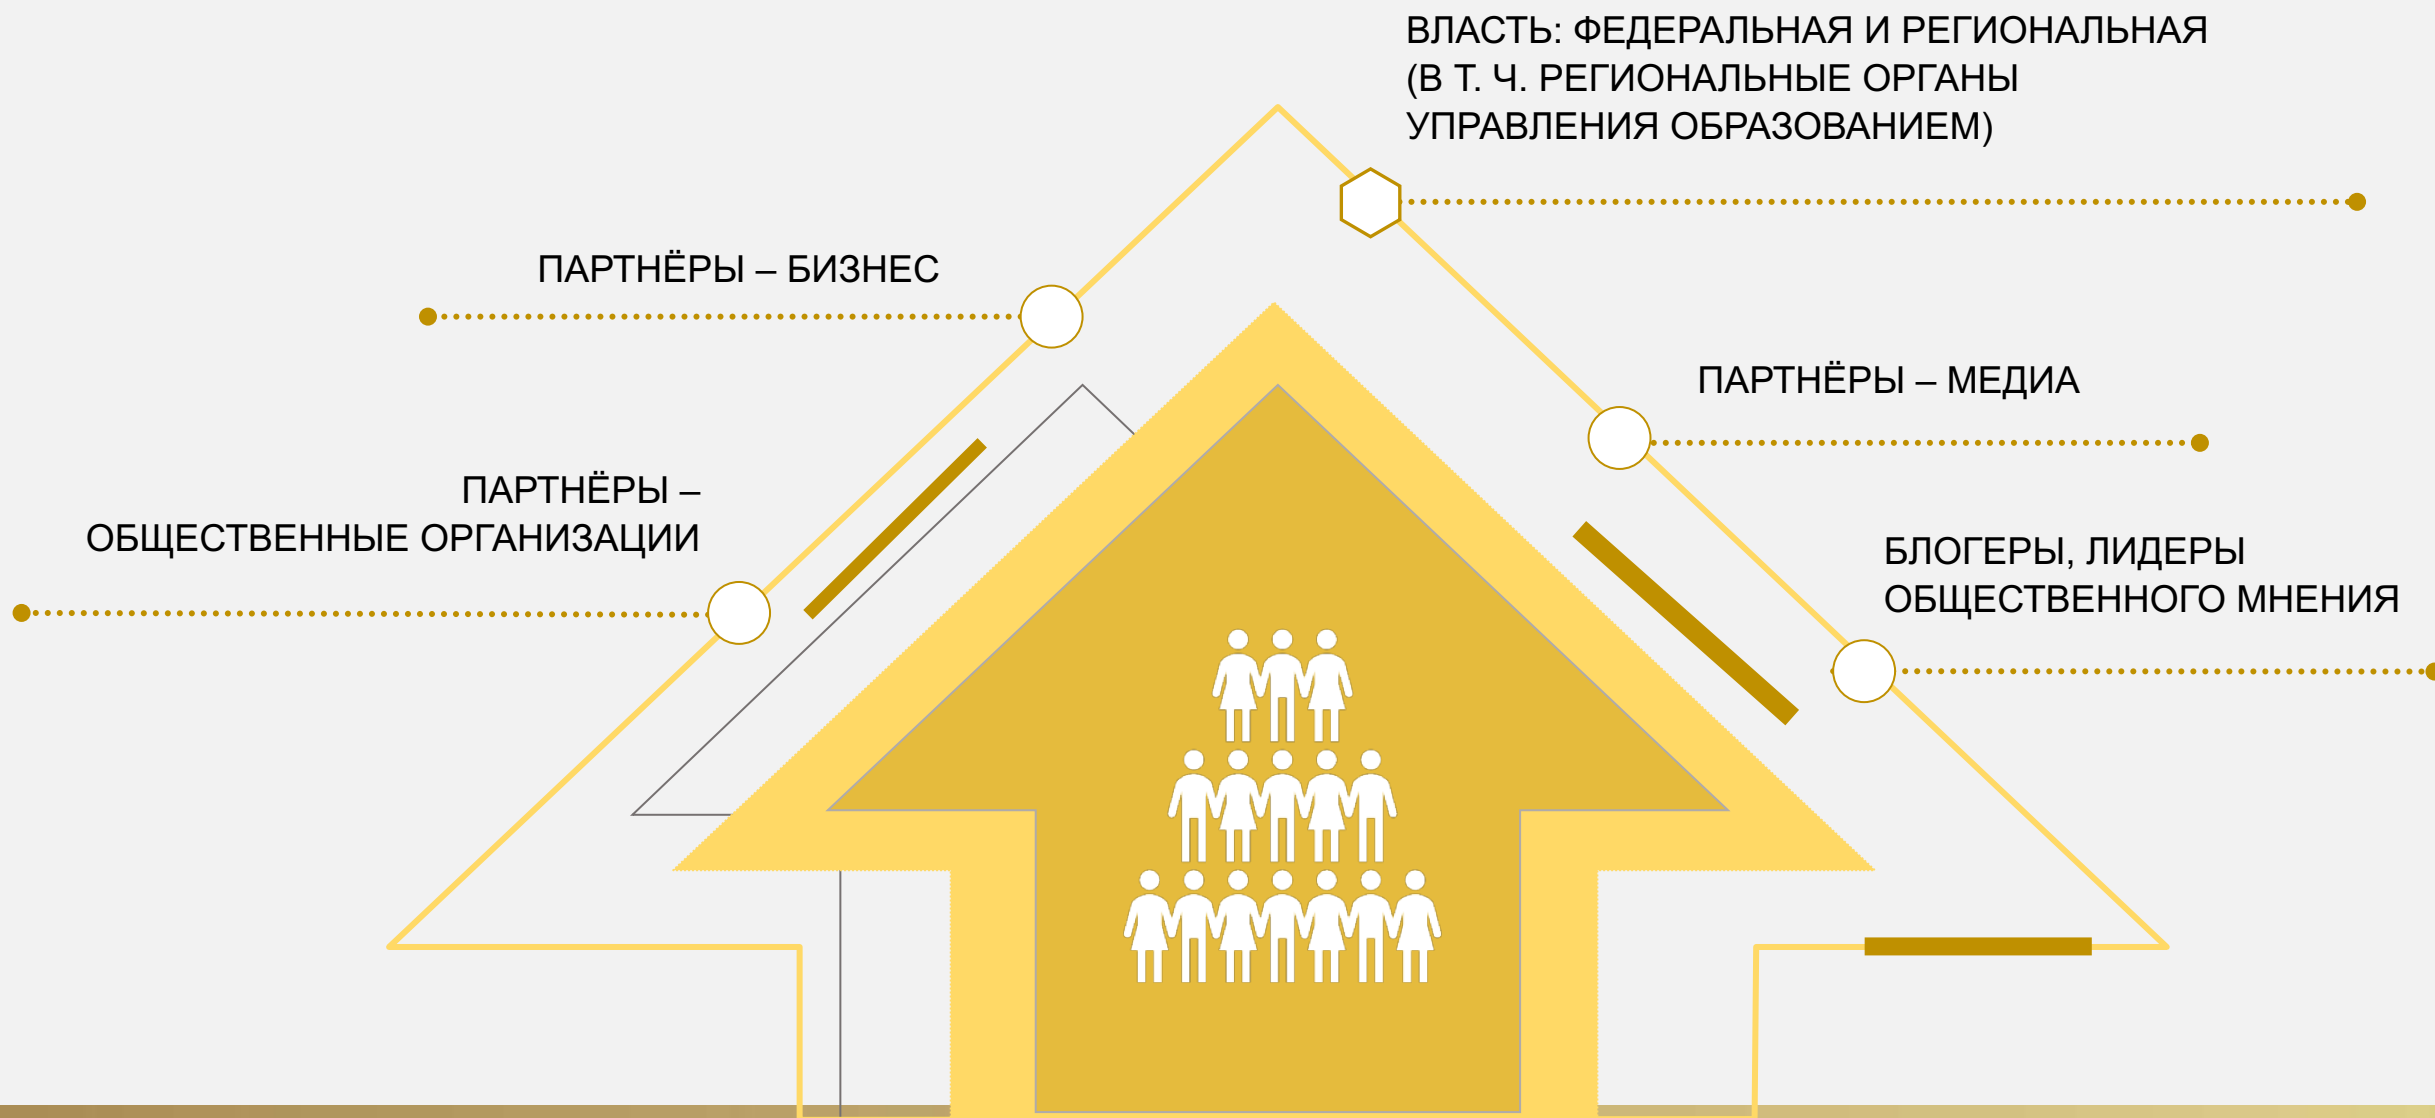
ВЛАСТЬ: ФЕДЕРАЛЬНАЯ И РЕГИОНАЛЬНАЯ (В Т. Ч. РЕГИОНАЛЬНЫЕ ОРГАНЫ УПРАВЛЕНИЯ ОБРАЗОВАНИЕМ)

ПАРТНЁРЫ – БИЗНЕС

ПАРТНЁРЫ – МЕДИА

ПАРТНЁРЫ – ОБЩЕСТВЕННЫЕ ОРГАНИЗАЦИИ

БЛОГЕРЫ, ЛИДЕРЫ ОБЩЕСТВЕННОГО МНЕНИЯ